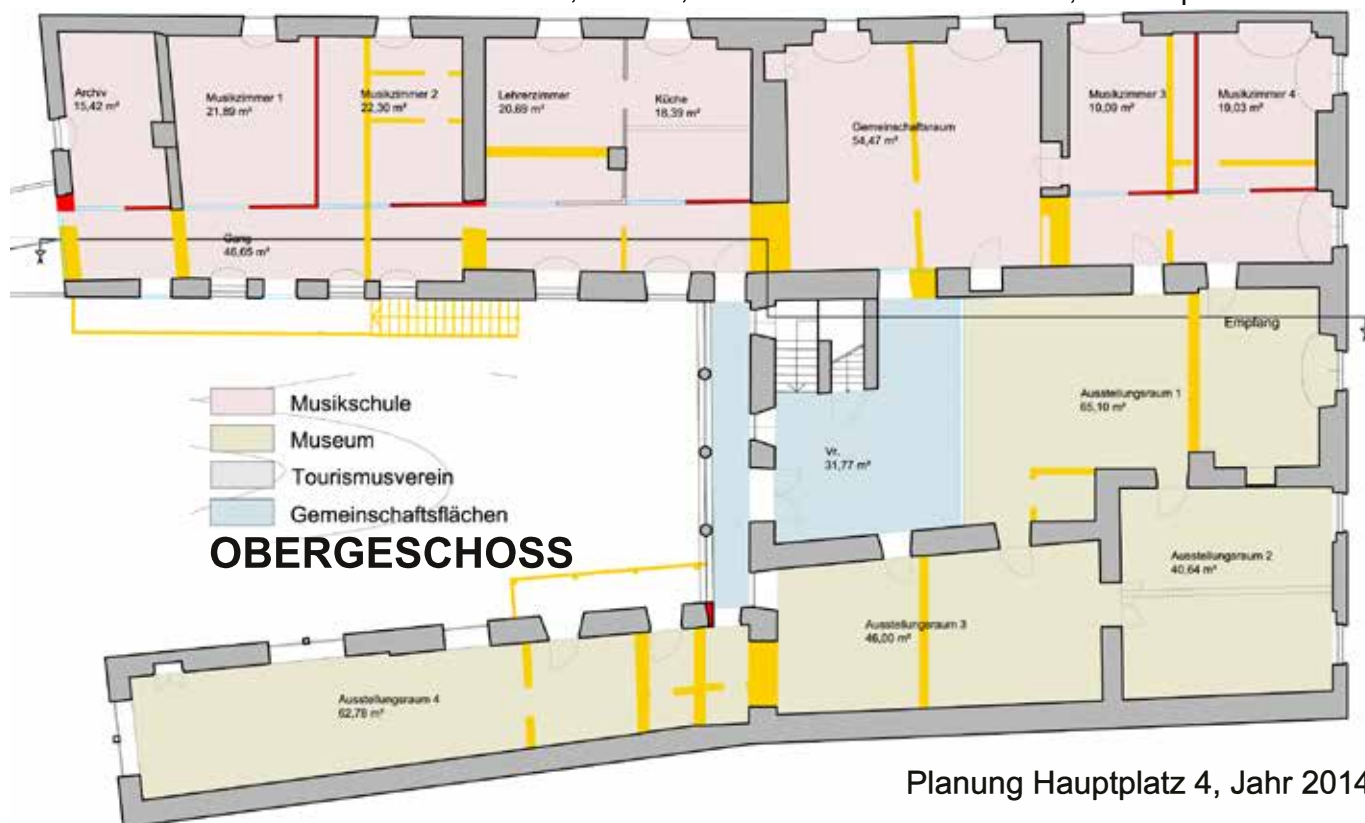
Archiv
15,42 m²

Musikzimmer 1
21,89 m²

Musikzimmer 2
22,30 m²

Lehrerzimmer
20,69 m²

Küche
18,39 m²

Gemeinschaftsraum
54,47 m²

Musikzimmer 3
19,09 m²

Musikzimmer 4
19,03 m²

Gang
46,65 m²

Empfang

Musikschule
Museum
Tourismusverein
Gemeinschaftsflächen

Ausstellungsraum 1
65,10 m²

Vr.
31,77 m²

OBERGESCHOSS

Ausstellungsraum 2
40,64 m²

Ausstellungsraum 3
46,00 m²

Ausstellungsraum 4
62,78 m²

Planung Hauptplatz 4, Jahr 2014